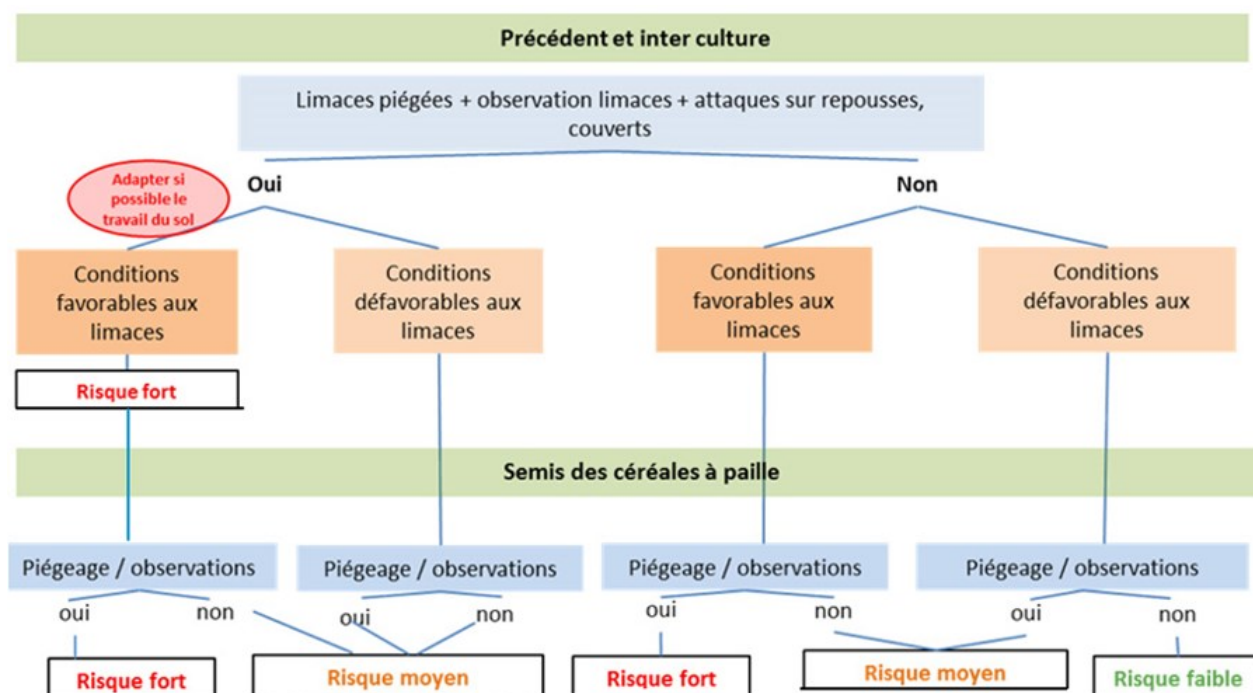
Précédent et inter culture

Limaces piégées + observation limaces + attaques sur repousses, couverts

Adapter si possible le travail du sol

Oui

Non

Conditions favorables aux limaces

Conditions défavorables aux limaces

Conditions favorables aux limaces

Conditions défavorables aux limaces

Risque fort

Semis des céréales à paille

Piégeage / observations

Piégeage / observations

Piégeage / observations

Piégeage / observations

oui

non

oui

non

oui

non

oui

non

Risque fort

Risque moyen

Risque fort

Risque moyen

Risque faible